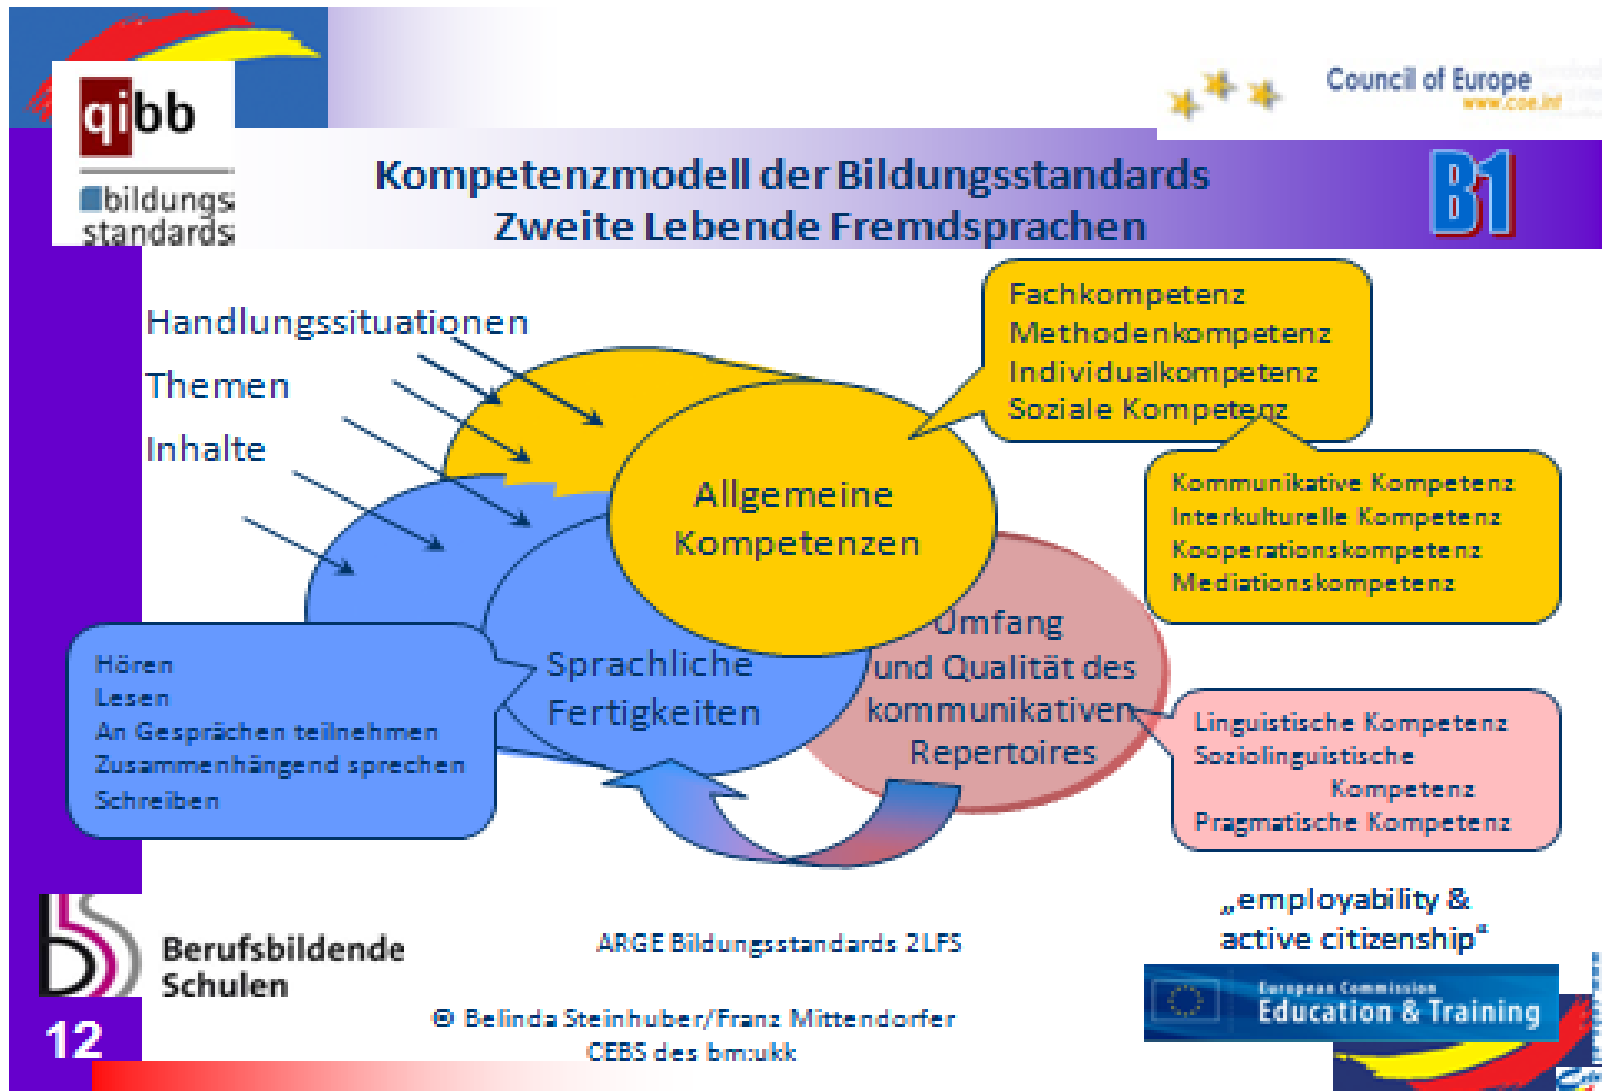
qibb
bildungs standards

Council of Europe
www.coe.int

Kompetenzmodell der Bildungsstandards
Zweite Lebende Fremdsprachen

B1

Handlungssituationen
Themen
Inhalte

Fachkompetenz
Methodenkompetenz
Individualkompetenz
Soziale Kompetenz

Allgemeine Kompetenzen

Kommunikative Kompetenz
Interkulturelle Kompetenz
Kooperationskompetenz
Mediationskompetenz

Hören
Lesen
An Gesprächen teilnehmen
Zusammenhängend sprechen
Schreiben

Sprachliche Fertigkeiten

Umfang und Qualität des kommunikativen Repertoires

Linguistische Kompetenz
Soziolinguistische Kompetenz
Pragmatische Kompetenz

Berufsbildende Schulen

ARGE Bildungsstandards 2LFS

„employability & active citizenship“

European Commission
Education & Training

12

© Belinda Steinhuber/Franz Mittendorfer
CEBS des bm:ukk